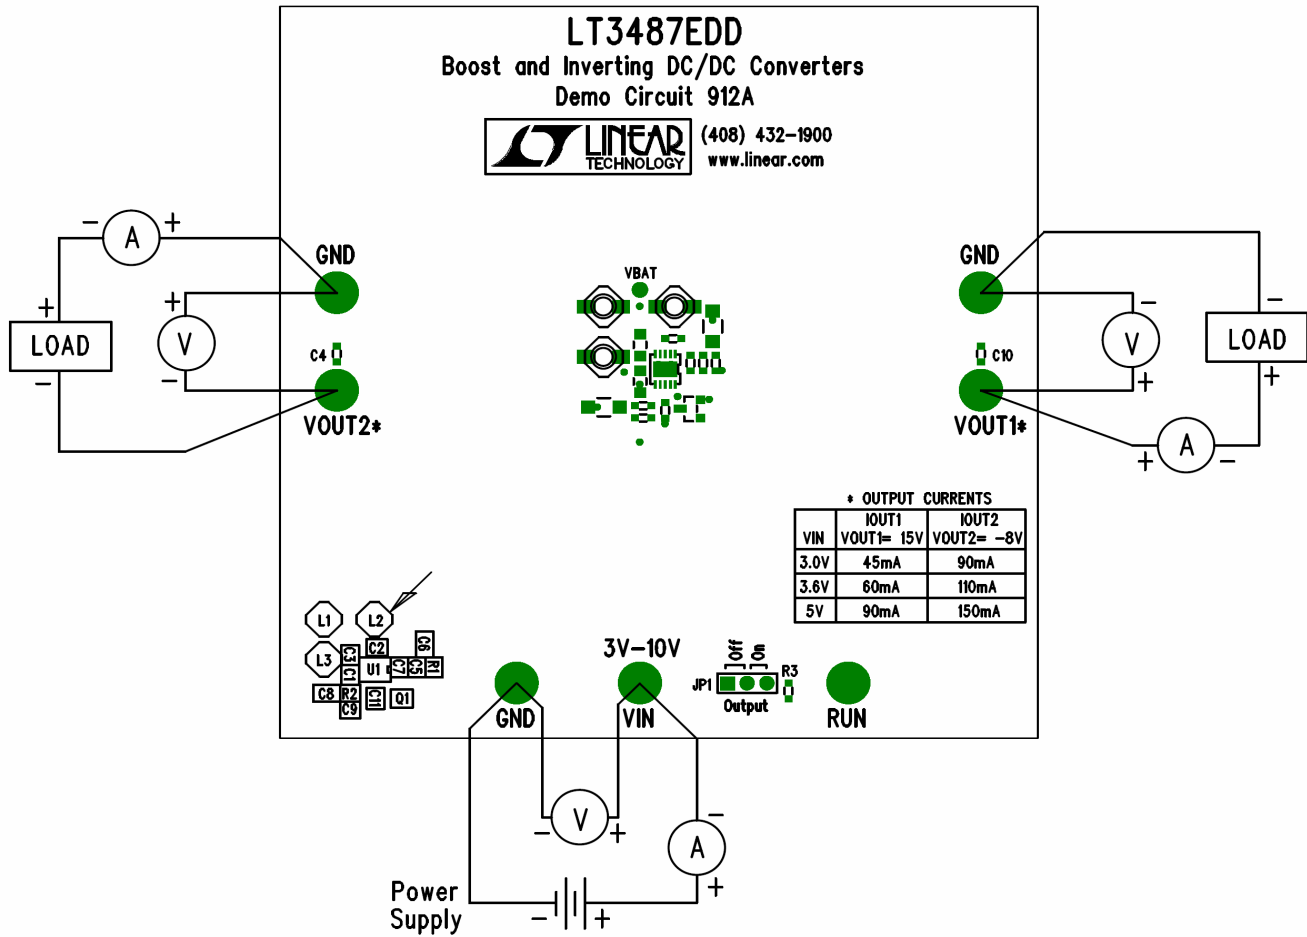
LT3487EDD
Boost and Inverting DC/DC Converters
Demo Circuit 912A

LINEAR TECHNOLOGY (408) 432-1900
www.linear.com

− A +

+
LOAD
−

+ V −

GND

C4

VOUT2*

VBAT

GND

C10

VOUT1*

− V +

−
LOAD
+

+ A −

* OUTPUT CURRENTS

| VIN | IOUT1 VOUT1= 15V | IOUT2 VOUT2= −8V |
|---|---|---|
| 3.0V | 45mA | 90mA |
| 3.6V | 60mA | 110mA |
| 5V | 90mA | 150mA |

L1 L2 L3 C2 C6 C3 C1 U1 C7 C5 R1 C8 R2 C11 Q1 C9

3V−10V

Off On
JP1
Output
R3

GND

VIN

RUN

− V +

− A +

Power Supply

− +